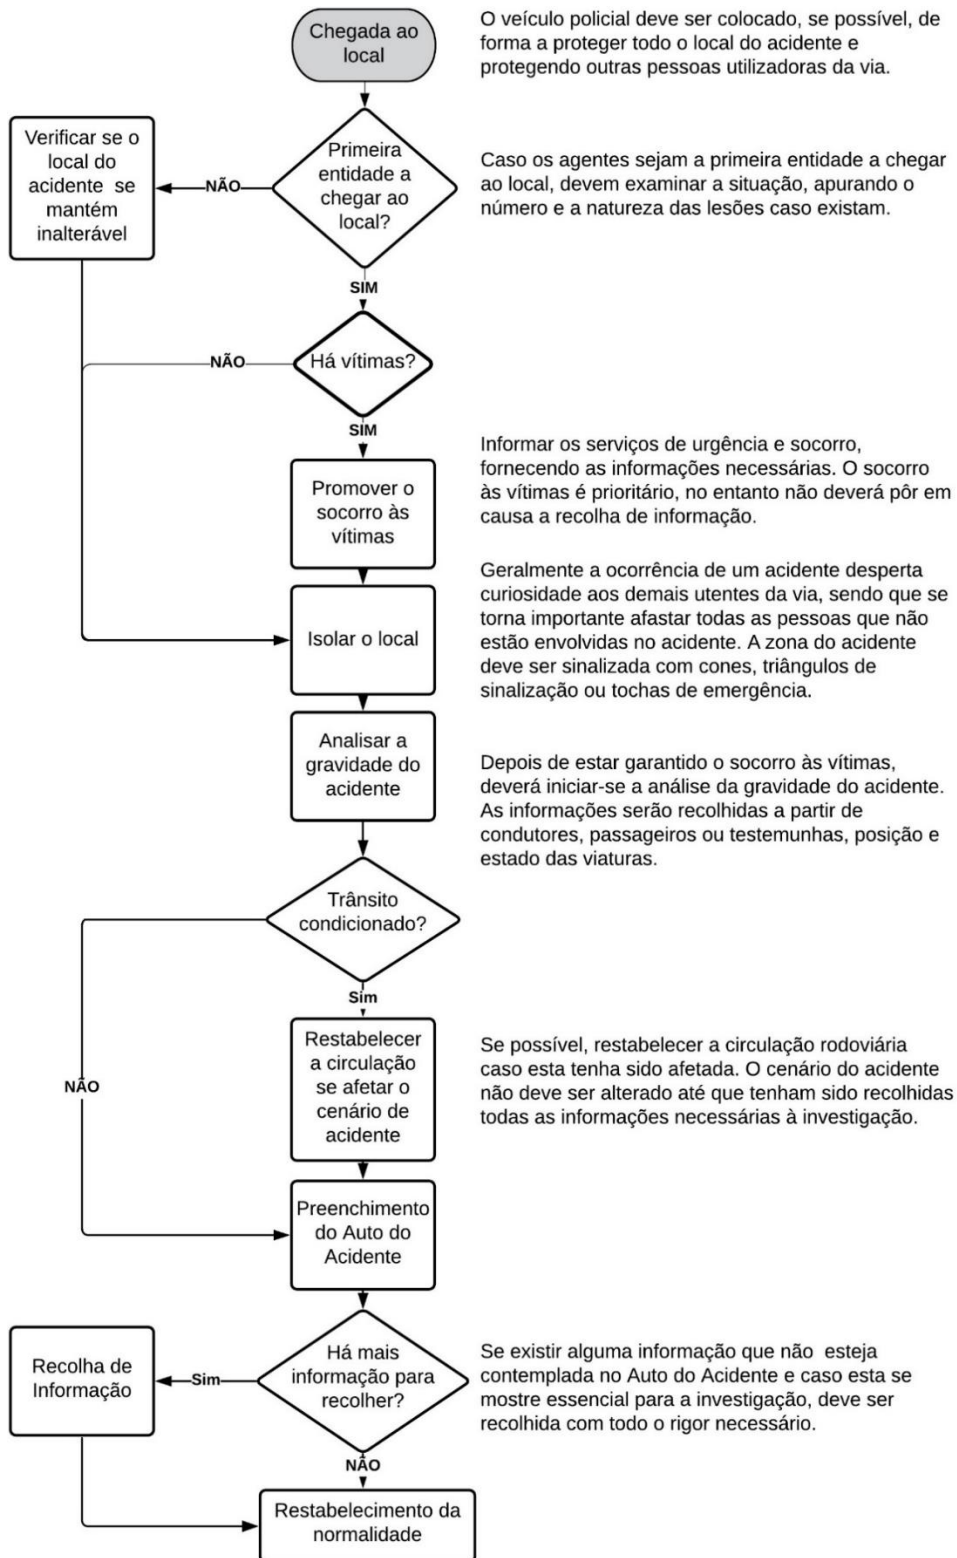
Chegada ao local

O veículo policial deve ser colocado, se possível, de forma a proteger todo o local do acidente e protegendo outras pessoas utilizadoras da via.

Primeira entidade a chegar ao local?

NÃO

Verificar se o local do acidente se mantém inalterável

Caso os agentes sejam a primeira entidade a chegar ao local, devem examinar a situação, apurando o número e a natureza das lesões caso existam.

SIM

Há vítimas?

NÃO

SIM

Promover o socorro às vítimas

Informar os serviços de urgência e socorro, fornecendo as informações necessárias. O socorro às vítimas é prioritário, no entanto não deverá pôr em causa a recolha de informação.

Isolar o local

Geralmente a ocorrência de um acidente desperta curiosidade aos demais utentes da via, sendo que se torna importante afastar todas as pessoas que não estão envolvidas no acidente. A zona do acidente deve ser sinalizada com cones, triângulos de sinalização ou tochas de emergência.

Analisar a gravidade do acidente

Depois de estar garantido o socorro às vítimas, deverá iniciar-se a análise da gravidade do acidente. As informações serão recolhidas a partir de condutores, passageiros ou testemunhas, posição e estado das viaturas.

Trânsito condicionado?

Sim

NÃO

Restabelecer a circulação se afetar o cenário de acidente

Se possível, restabelecer a circulação rodoviária caso esta tenha sido afetada. O cenário do acidente não deve ser alterado até que tenham sido recolhidas todas as informações necessárias à investigação.

Preenchimento do Auto do Acidente

Há mais informação para recolher?

Sim

Recolha de Informação

Se existir alguma informação que não esteja contemplada no Auto do Acidente e caso esta se mostre essencial para a investigação, deve ser recolhida com todo o rigor necessário.

NÃO

Restabelecimento da normalidade